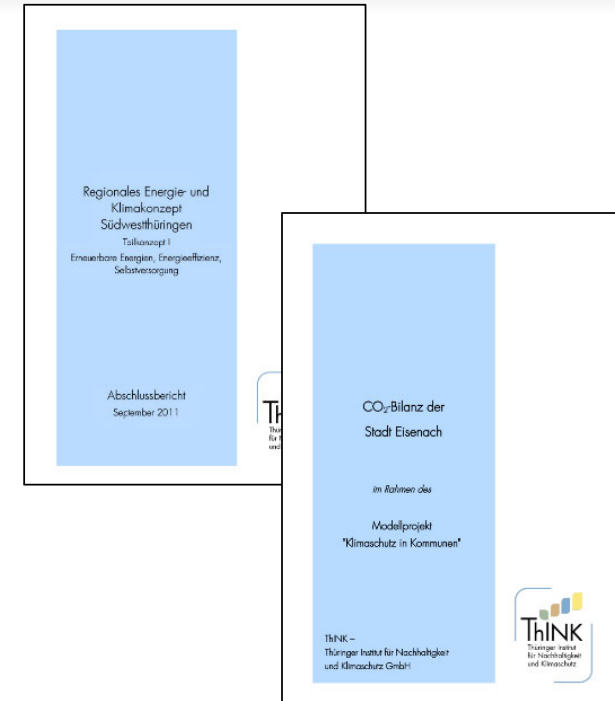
Regionales Energie- und Klimakonzept Südwestthüringen

Teilkonzept I

Erneuerbare Energien, Energieeffizienz, Selbstversorgung

Abschlussbericht

September 2011

ThI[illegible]

Thüringer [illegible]
für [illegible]
und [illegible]

$CO_2$-Bilanz der Stadt Eisenach

im Rahmen des

Modellprojekt "Klimaschutz in Kommunen"

ThINK –
Thüringer Institut für Nachhaltigkeit und Klimaschutz GmbH

ThINK

Thüringer Institut für Nachhaltigkeit und Klimaschutz